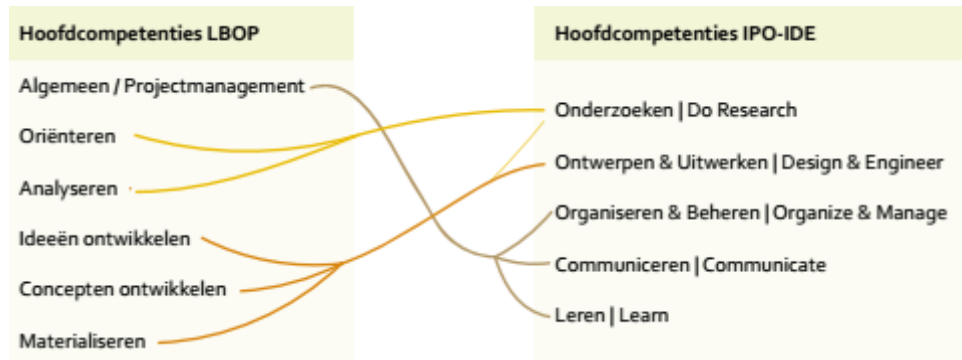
Hoofdcompetenties LBOP

Algemeen / Projectmanagement

Oriënteren

Analyseren

Ideeën ontwikkelen

Concepten ontwikkelen

Materialiseren

Hoofdcompetenties IPO-IDE

Onderzoeken | Do Research

Ontwerpen & Uitwerken | Design & Engineer

Organiseren & Beheren | Organize & Manage

Communiceren | Communicate

Leren | Learn